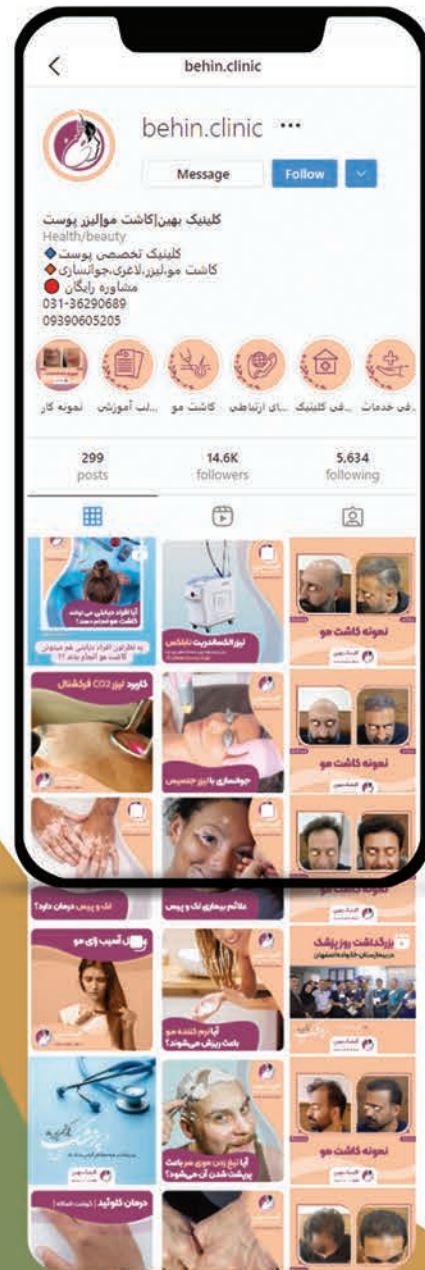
behin.clinic

behin.clinic ···

Message Follow

کلینیک بهین|کاشت مو|لیزر پوست
Health/beauty
کلینیک تخصصی پوست
کاشت مو،لیزر،لاغری،جوانسازی
مشاوره رایگان
031-36290689
09390605205

...فی خدمات ...فی کلینیک ...ای ارتباطی کاشت مو ...اب آموزشی نمونه کار

299 posts
14.6K followers
5,634 following

نمونه کاشت مو

لیزر الکساندریت تایتانیوم

آیا افرادی دیابتی می توانند کاشت مو انجام دهند؟

نمونه کاشت مو

جوانسازی با لیزر جنسیس

کاربرد لیزر CO2 فرکشنال

نمونه کاشت مو

علائم بیماری لک و پیس

لک و پیس درمان دارد؟

بزرگداشت روز پزشک

آیا نرم کننده مو باعث ریزش می‌شوند؟

عوامل آسیب زای مو

نمونه کاشت مو

آیا تیغ زدن موی سر باعث پرپشت شدن آن می‌شود؟

درمان کلوئید